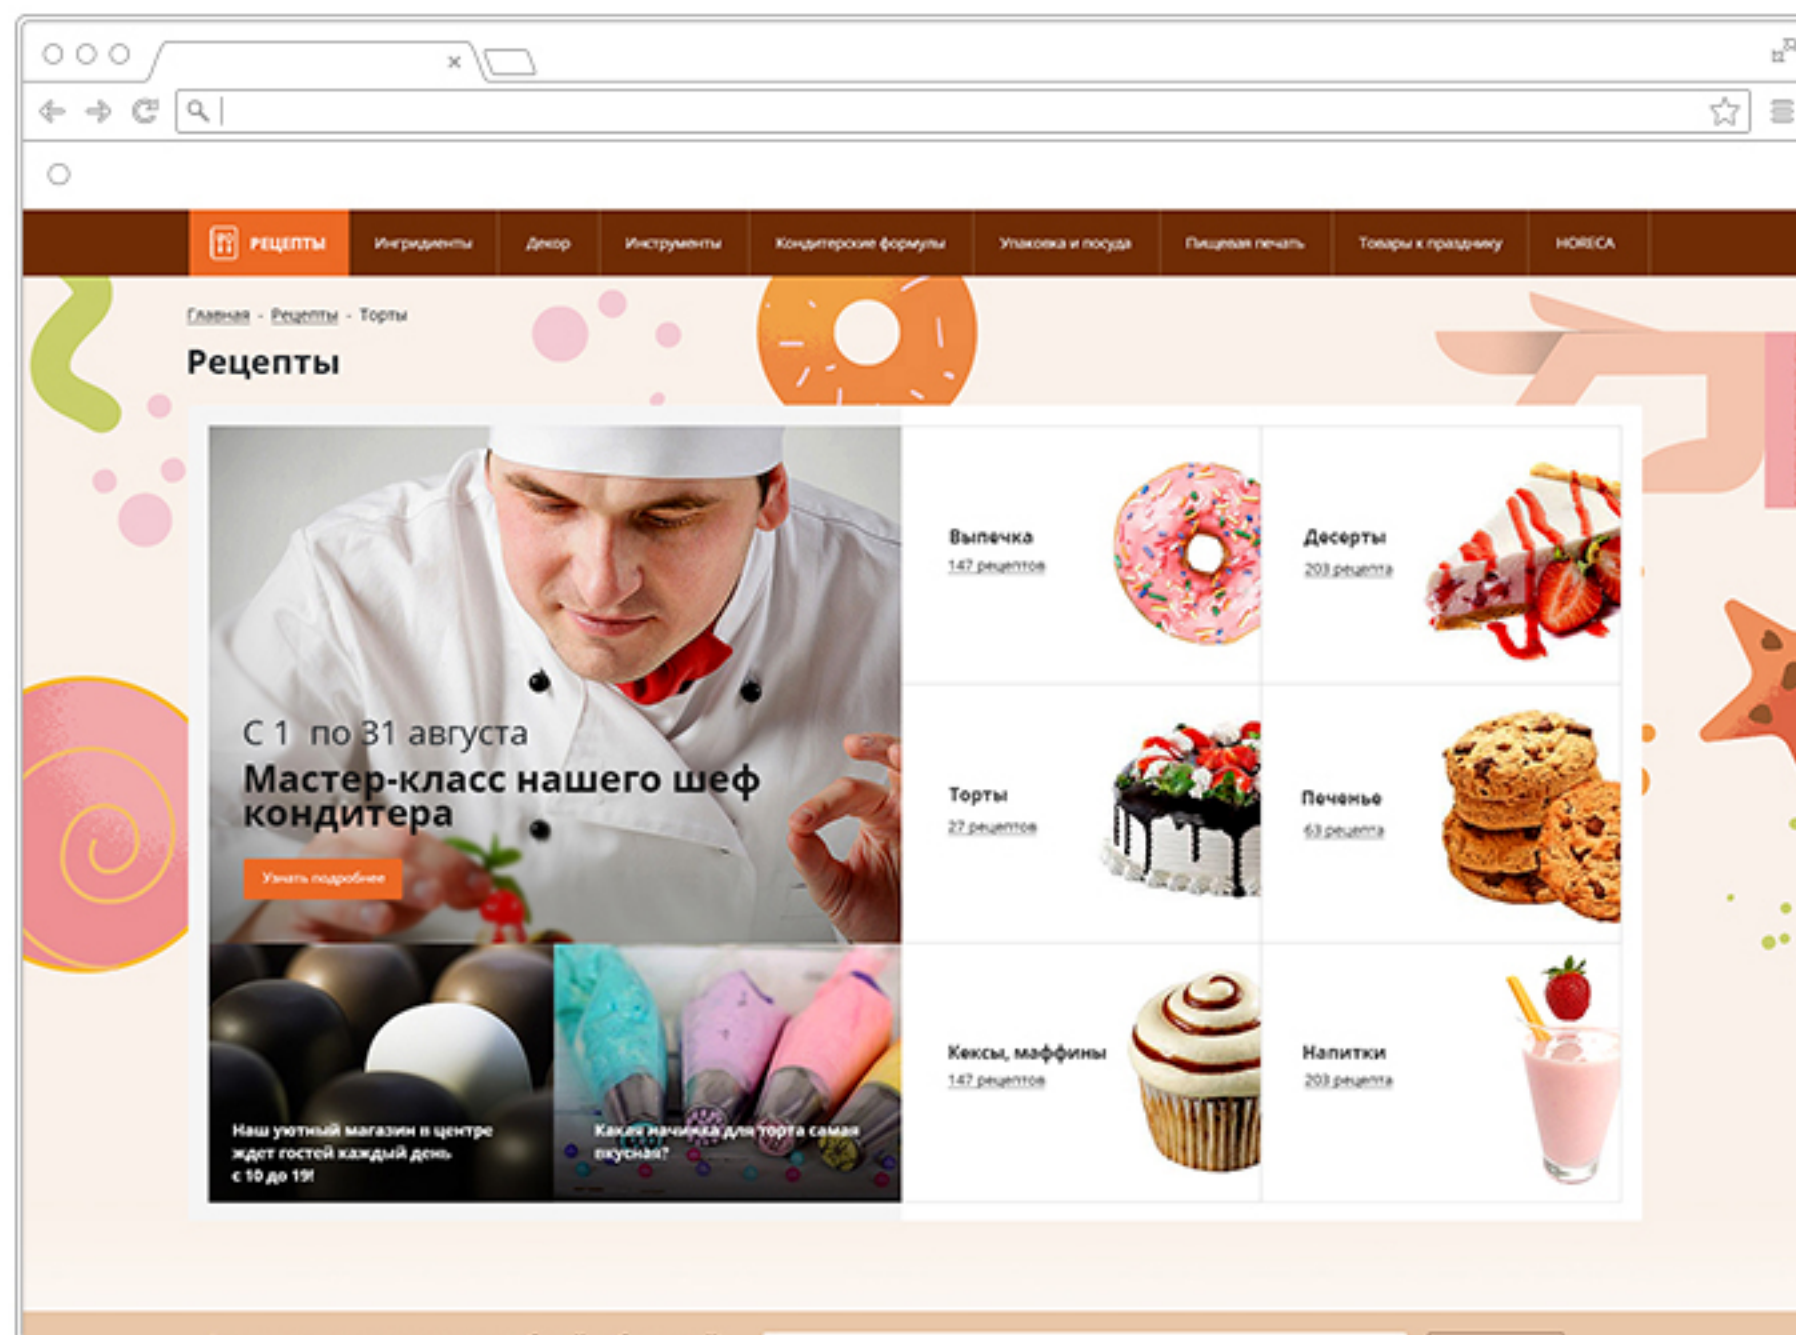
Рецепты | Ингридиенты | Декор | Инструменты | Кондитерские формулы | Упаковка и посуда | Пищевая печать | Товары к празднику | HORECA

Главная - Рецепты - Торты

Рецепты

С 1 по 31 августа

Мастер-класс нашего шеф кондитера

Узнать подробнее

Наш уютный магазин в центре ждет гостей каждый день с 10 до 19!

Какая начинка для торта самая вкусная?

Выпечка
147 рецептов

Десерты
203 рецепта

Торты
27 рецептов

Печенье
63 рецепта

Кексы, маффины
147 рецептов

Напитки
203 рецепта